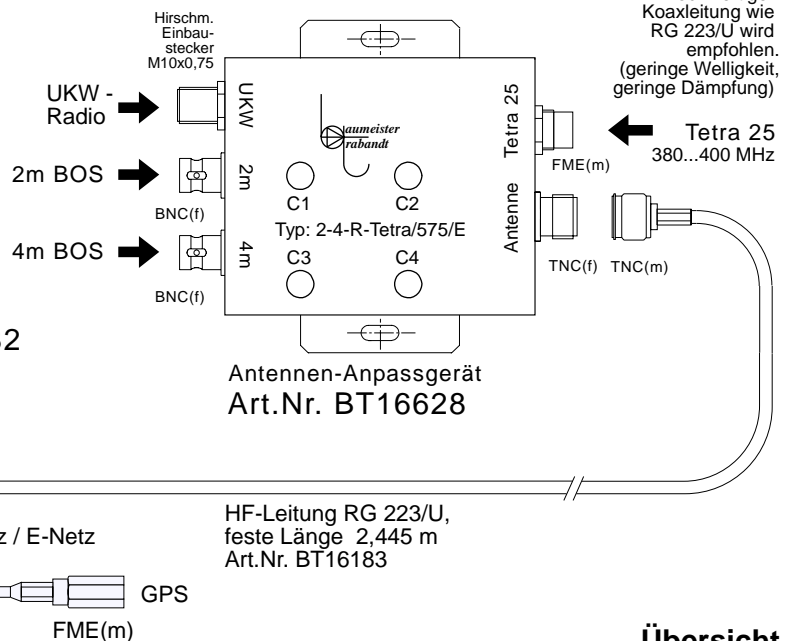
Hirschm. Einbaustecker M10x0,75

Koaxleitung wie RG 223/U wird empfohlen. (geringe Welligkeit, geringe Dämpfung)

UKW - Radio

UKW

Tetra 25

Tetra 25 380...400 MHz

FME(m)

aumeister rabandt

2m BOS

2m

C1

C2

BNC(f)

Antenne

Typ: 2-4-R-Tetra/575/E

4m BOS

4m

C3

C4

TNC(f)

TNC(m)

BNC(f)

2

Antennen-Anpassgerät

Art.Nr. BT16628

HF-Leitung RG 223/U, feste Länge 2,445 m Art.Nr. BT16183

z / E-Netz

GPS

FME(m)

Übersicht